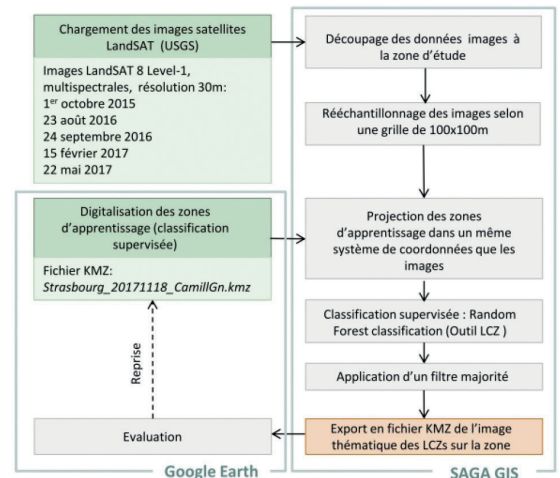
Chargement des images satellites LandSAT (USGS)

Images LandSAT 8 Level-1, multispectrales, résolution 30m:
1$^{er}$ octobre 2015
23 août 2016
24 septembre 2016
15 février 2017
22 mai 2017

Digitalisation des zones d'apprentissage (classification supervisée)

Fichier KMZ:
*Strasbourg_20171118_CamillGn.kmz*

Reprise

Evaluation

Google Earth

Découpage des données images à la zone d'étude

Rééchantillonnage des images selon une grille de 100x100m

Projection des zones d'apprentissage dans un même système de coordonnées que les images

Classification supervisée : Random Forest classification (Outil LCZ )

Application d'un filtre majorité

Export en fichier KMZ de l'image thématique des LCZs sur la zone

SAGA GIS